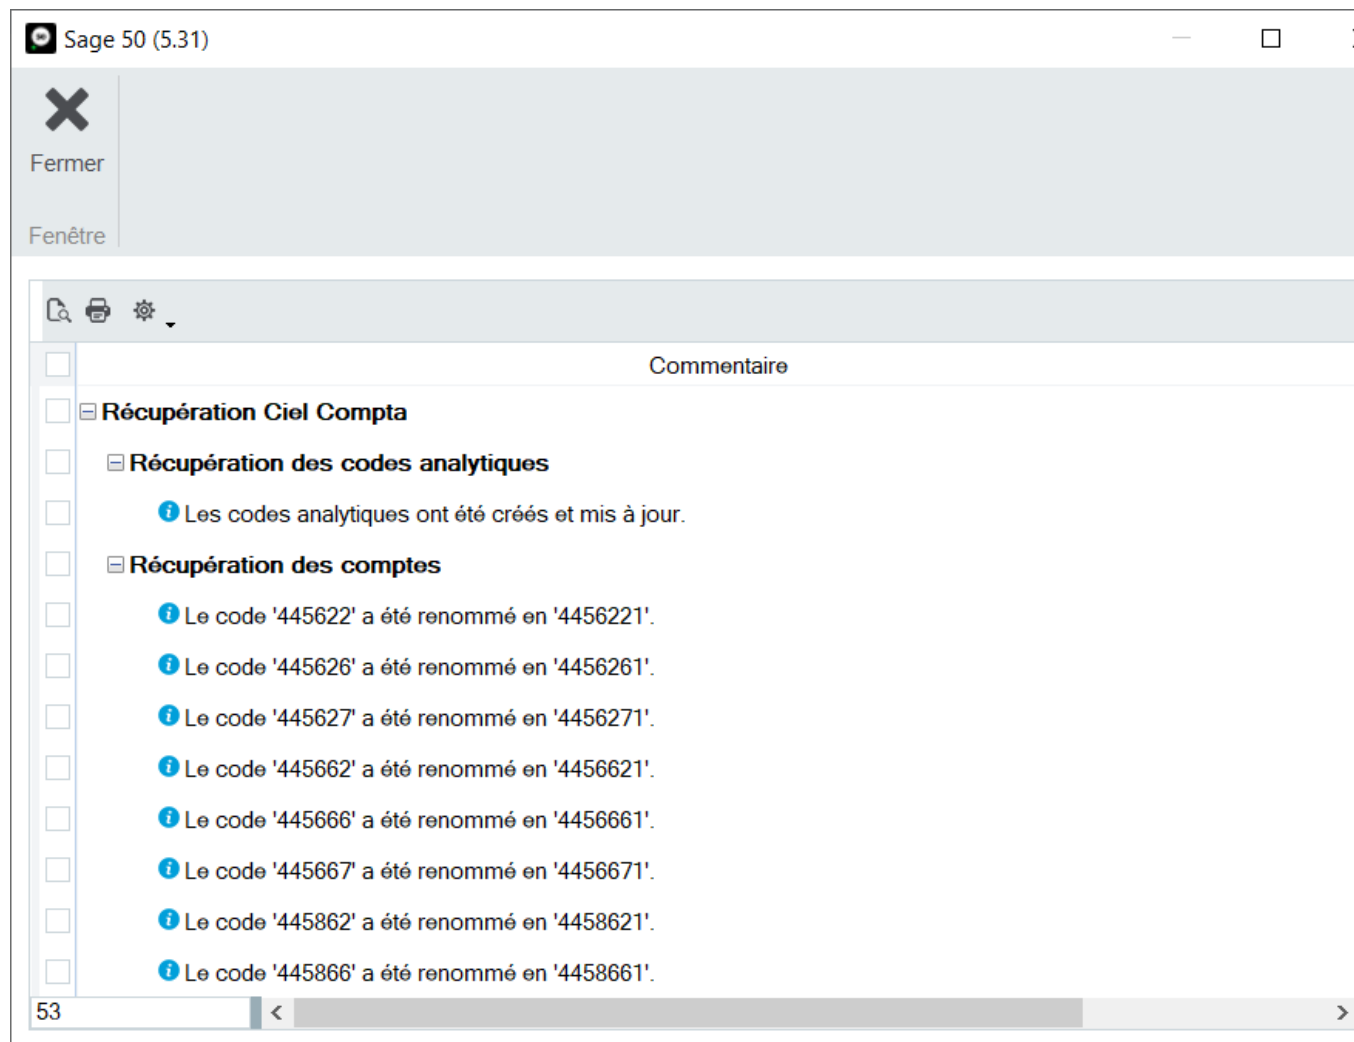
Sage 50 (5.31)

Fermer

Fenêtre

Commentaire

Récupération Ciel Compta

Récupération des codes analytiques

Les codes analytiques ont été créés et mis à jour.

Récupération des comptes

Le code '445622' a été renommé en '4456221'.

Le code '445626' a été renommé en '4456261'.

Le code '445627' a été renommé en '4456271'.

Le code '445662' a été renommé en '4456621'.

Le code '445666' a été renommé en '4456661'.

Le code '445667' a été renommé en '4456671'.

Le code '445862' a été renommé en '4458621'.

Le code '445866' a été renommé en '4458661'.

53